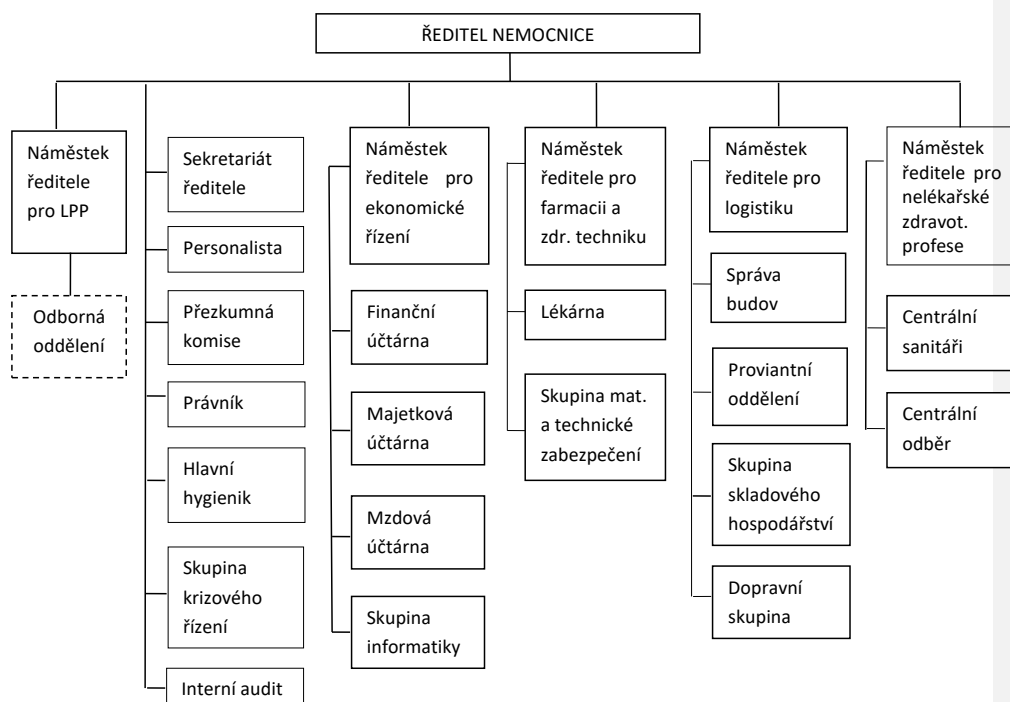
ŘEDITEL NEMOCNICE

Náměstek ředitele pro LPP

Odborná oddělení

Sekretariát ředitele

Personalista

Přezkumná komise

Právník

Hlavní hygienik

Skupina krizového řízení

Interní audit

Náměstek ředitele pro ekonomické řízení

Finanční účtárna

Majetková účtárna

Mzdová účtárna

Skupina informatiky

Náměstek ředitele pro farmacii a zdr. techniku

Lékárna

Skupina mat. a technické zabezpečení

Náměstek ředitele pro logistiku

Správa budov

Proviantní oddělení

Skupina skladového hospodářství

Dopravní skupina

Náměstek ředitele pro nelékařské zdravot. profese

Centrální sanitáři

Centrální odběr